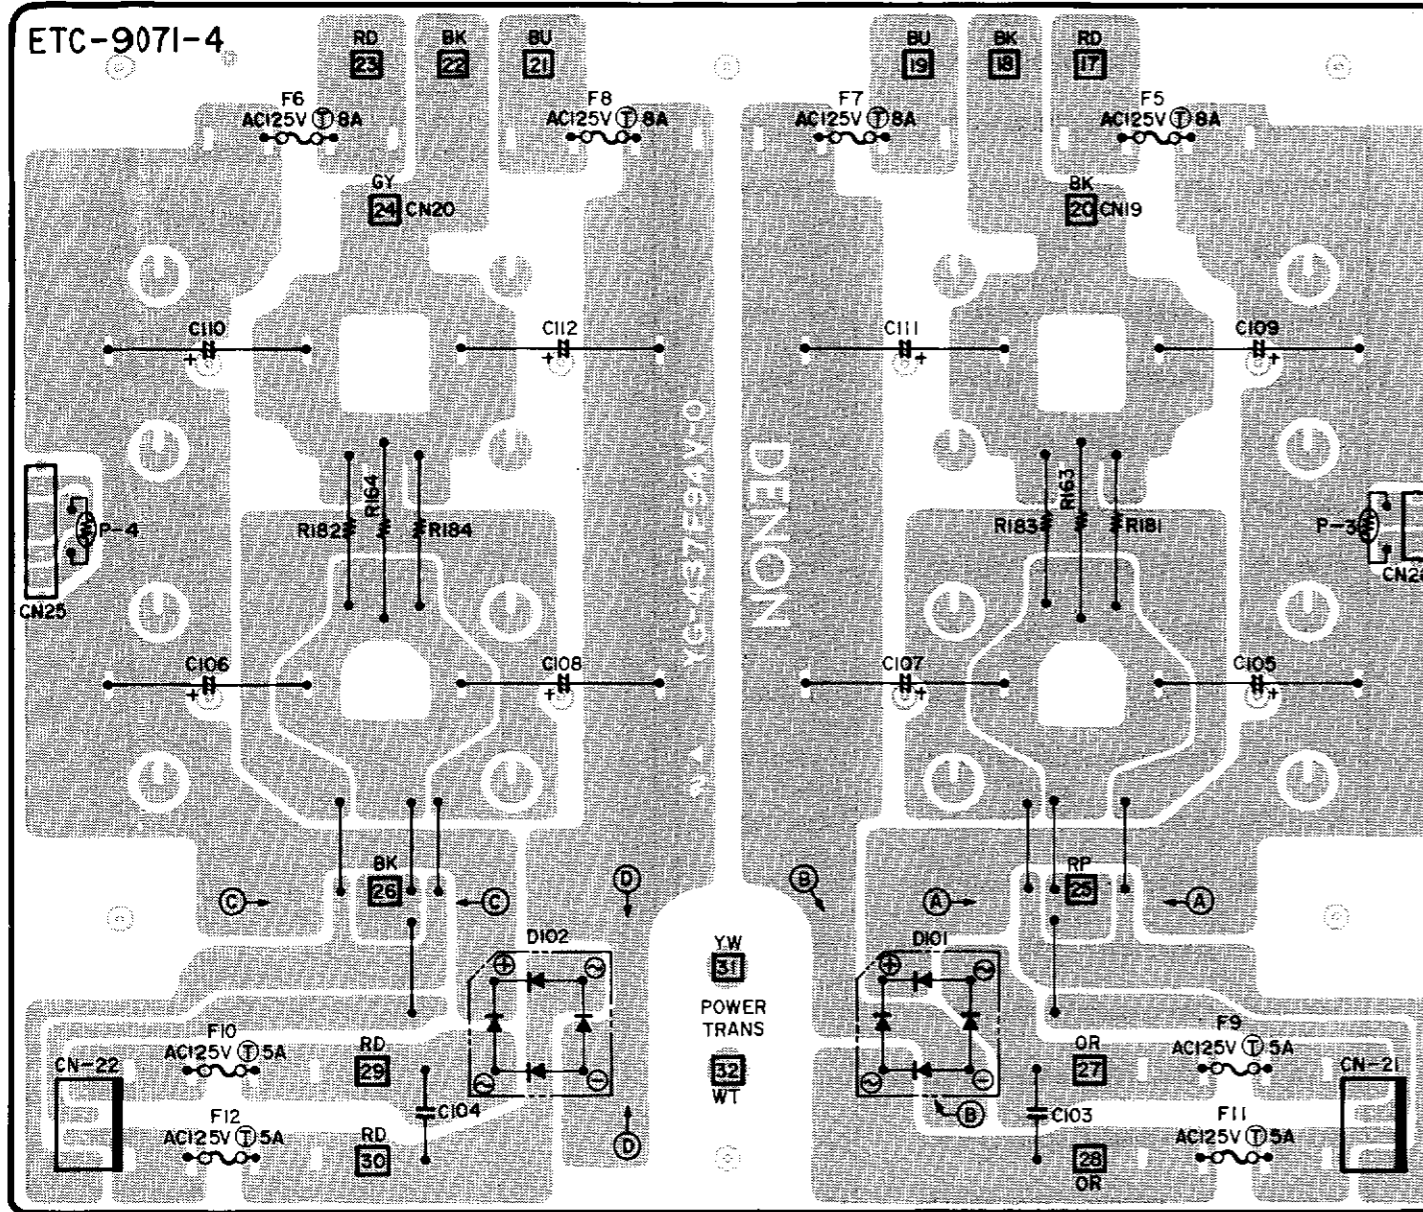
ETC-9071-4

RD 23 BK 22 BU 21

BU 19 BK 18 RD 17

F6 AC125V Ⓣ8A

F8 AC125V Ⓣ8A

F7 AC125V Ⓣ8A

F5 AC125V Ⓣ8A

GY 24 CN20

BK 20 CN19

C110 +

C112 +

C111 +

C109 +

R182 R164 R184

R183 R163 R181

P-4

CN25

P-3

CN26

YC-437E94V-0

DENON

C106 +

C108 +

C107 +

C105 +

BK 26

RP 25

Ⓒ Ⓒ Ⓓ Ⓑ Ⓐ Ⓐ

D102

D101

YW 31

POWER TRANS

32 WT

F10 AC125V Ⓣ5A

CN-22

RD 29

C104

F12 AC125V Ⓣ5A

RD 30

Ⓓ

Ⓑ

OR 27

C103

28 OR

F9 AC125V Ⓣ5A

CN-21

F11 AC125V Ⓣ5A